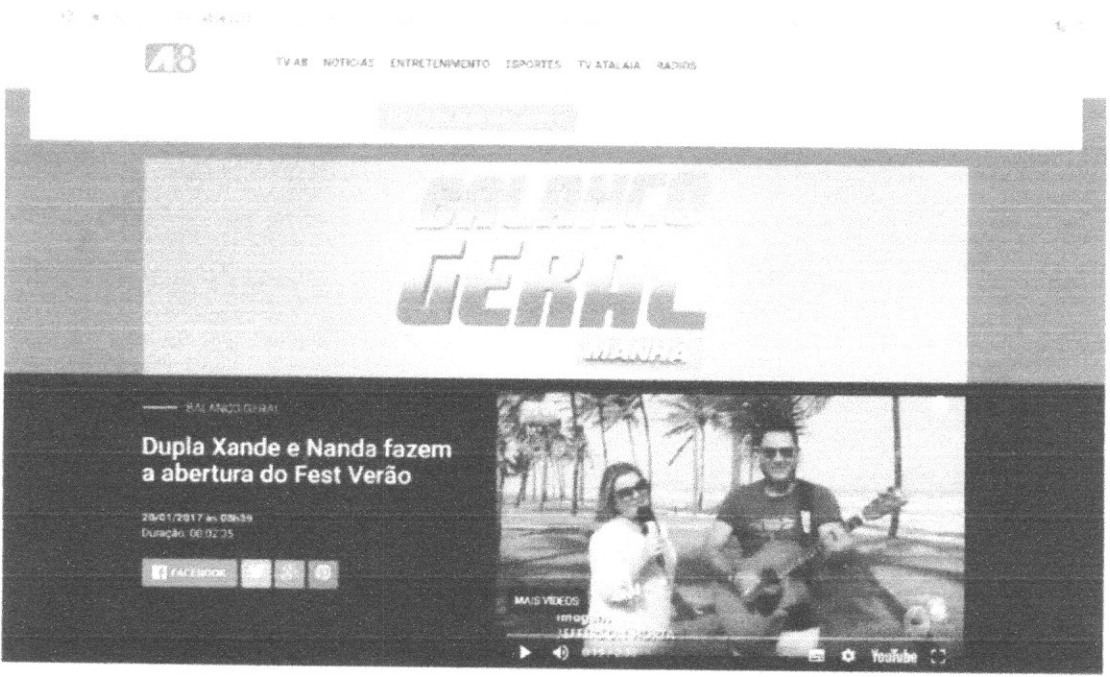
A8

TV A8 NOTÍCIAS ENTRETENIMENTO ESPORTES TV ATALAIA RÁDIOS

BALANÇO GERAL MANHÃ

BALANÇO GERAL

Dupla Xande e Nanda fazem a abertura do Fest Verão

20/01/2017 às 08h39
Duração: 00:02:35

FACEBOOK

MAIS VÍDEOS

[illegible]

YouTube